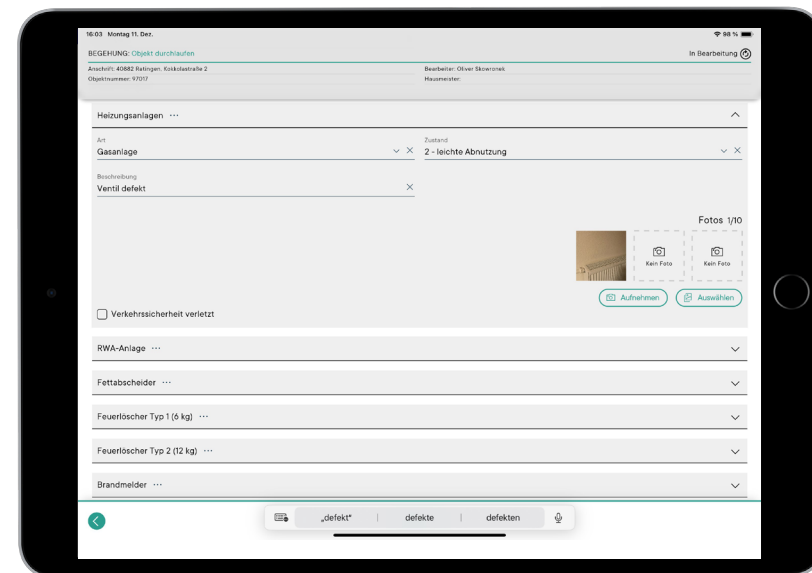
16:03 Montag 11. Dez.

98 %

BEGEHUNG: Objekt durchlaufen

In Bearbeitung

Anschrift: 40882 Ratingen, Kokkolastraße 2
Objektnummer: 97017

Bearbeiter: Oliver Skowronek
Hausmeister:

Heizungsanlagen ···

Art
Gasanlage

Zustand
2 - leichte Abnutzung

Beschreibung
Ventil defekt

Fotos 1/10

Kein Foto

Kein Foto

Aufnehmen

Auswählen

Verkehrssicherheit verletzt

RWA-Anlage ···

Fettabscheider ···

Feuerlöscher Typ 1 (6 kg) ···

Feuerlöscher Typ 2 (12 kg) ···

Brandmelder ···

„defekt“

defekte

defekten